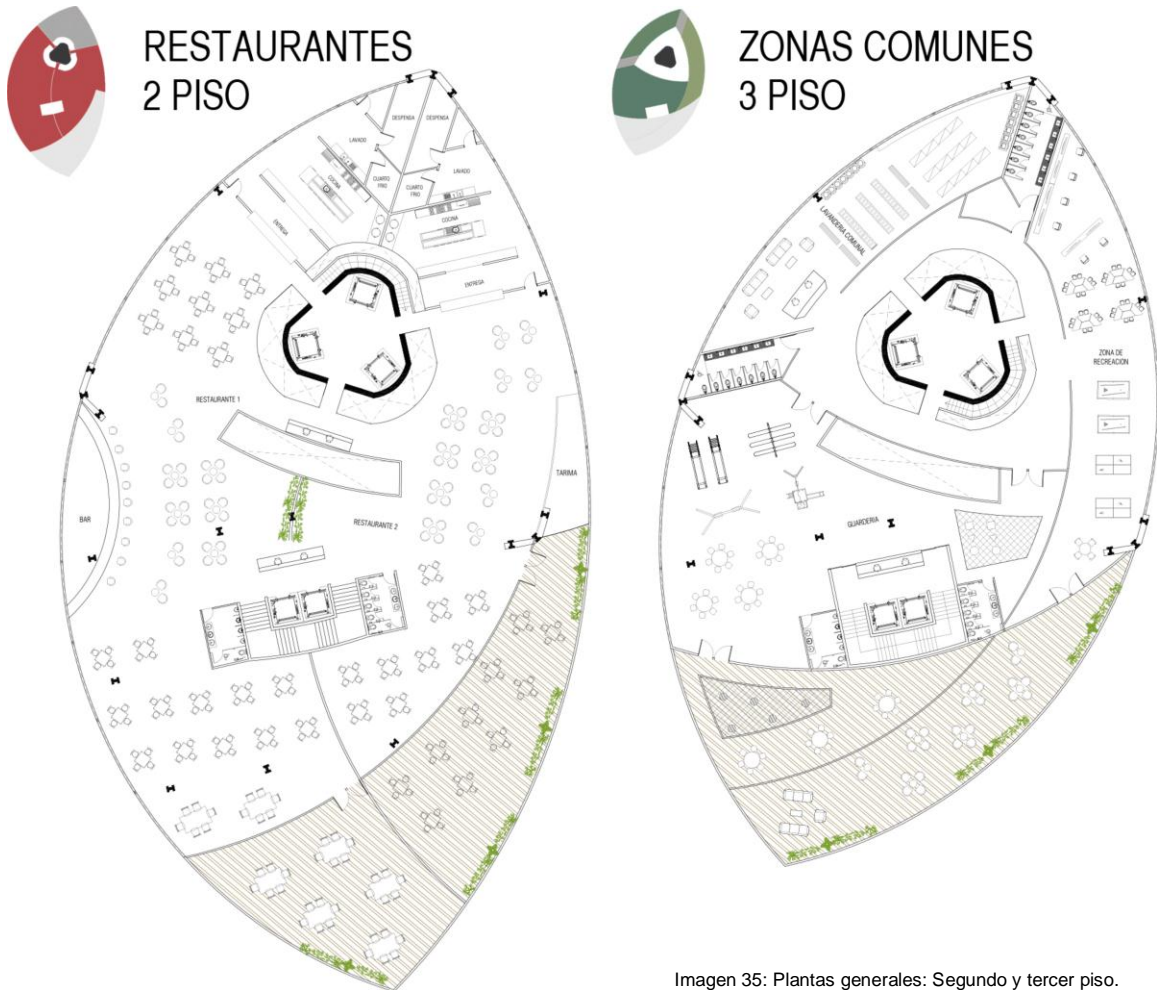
RESTAURANTES
2 PISO

DESPENSA
DESPENSA
LAVADO
LAVADO
CUARTO FRIO
CUARTO FRIO
COCINA
COCINA
ENTREGA
ENTREGA
RESTAURANTE 1
RESTAURANTE 2
BAR
TARIMA

ZONAS COMUNES
3 PISO

LAVANDERIA COMUNAL
ZONA DE RECREACION
GUARDERIA

Imagen 35: Plantas generales: Segundo y tercer piso.